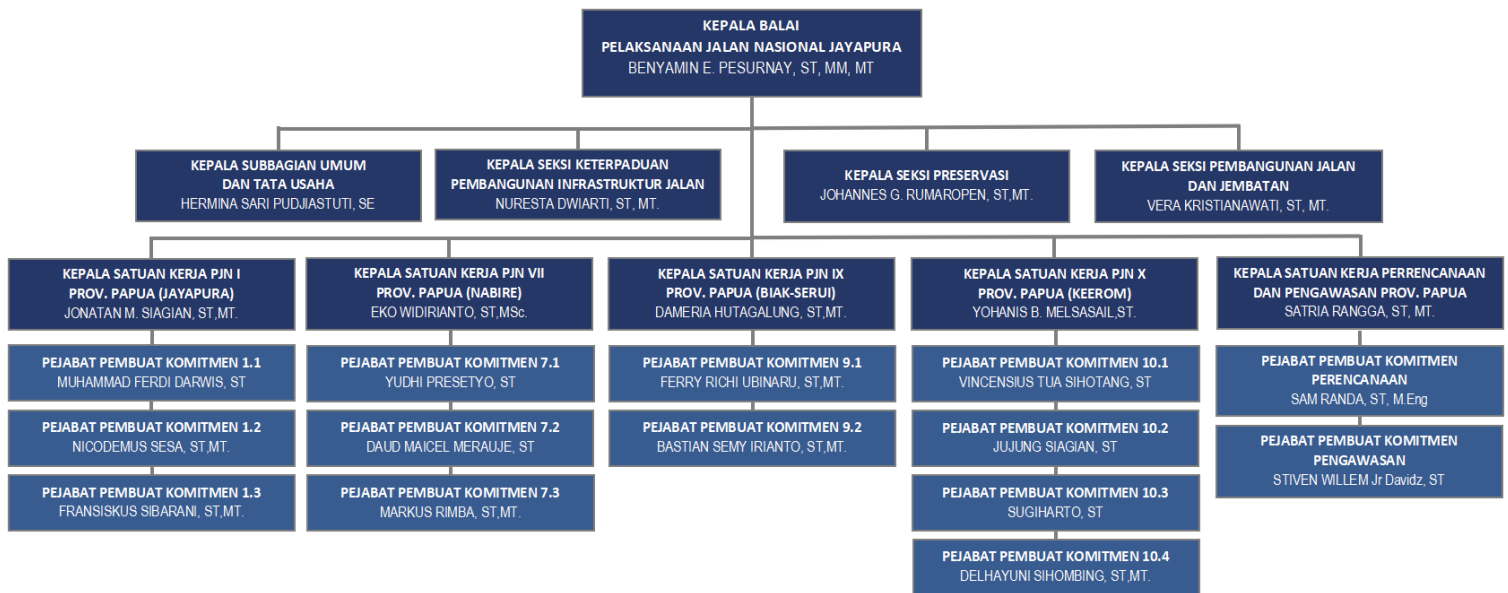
KEPALA BALAI
PELAKSANAAN JALAN NASIONAL JAYAPURA
BENYAMIN E. PESURNAY, ST, MM, MT

KEPALA SUBBAGIAN UMUM
DAN TATA USAHA
HERMINA SARI PUDJIASTUTI, SE

KEPALA SEKSI KETERPADUAN
PEMBANGUNAN INFRASTRUKTUR JALAN
NURESTA DWIARTI, ST, MT.

KEPALA SEKSI PRESERVASI
JOHANNES G. RUMAROPEN, ST,MT.

KEPALA SEKSI PEMBANGUNAN JALAN
DAN JEMBATAN
VERA KRISTIANAWATI, ST, MT.

KEPALA SATUAN KERJA PJN I
PROV. PAPUA (JAYAPURA)
JONATAN M. SIAGIAN, ST,MT.

PEJABAT PEMBUAT KOMITMEN 1.1
MUHAMMAD FERDI DARWIS, ST

PEJABAT PEMBUAT KOMITMEN 1.2
NICODEMUS SESA, ST,MT.

PEJABAT PEMBUAT KOMITMEN 1.3
FRANSISKUS SIBARANI, ST,MT.

KEPALA SATUAN KERJA PJN VII
PROV. PAPUA (NABIRE)
EKO WIDIRIANTO, ST,MSc.

PEJABAT PEMBUAT KOMITMEN 7.1
YUDHI PRESETYO, ST

PEJABAT PEMBUAT KOMITMEN 7.2
DAUD MAICEL MERAUJE, ST

PEJABAT PEMBUAT KOMITMEN 7.3
MARKUS RIMBA, ST,MT.

KEPALA SATUAN KERJA PJN IX
PROV. PAPUA (BIAK-SERUI)
DAMERIA HUTAGALUNG, ST,MT.

PEJABAT PEMBUAT KOMITMEN 9.1
FERRY RICHI UBINARU, ST,MT.

PEJABAT PEMBUAT KOMITMEN 9.2
BASTIAN SEMY IRIANTO, ST,MT.

KEPALA SATUAN KERJA PJN X
PROV. PAPUA (KEEROM)
YOHANIS B. MELSASAIL,ST.

PEJABAT PEMBUAT KOMITMEN 10.1
VINCENSIUS TUA SIHOTANG, ST

PEJABAT PEMBUAT KOMITMEN 10.2
JUJUNG SIAGIAN, ST

PEJABAT PEMBUAT KOMITMEN 10.3
SUGIHARTO, ST

PEJABAT PEMBUAT KOMITMEN 10.4
DELHAYUNI SIHOMBING, ST,MT.

KEPALA SATUAN KERJA PERRENCANAAN
DAN PENGAWASAN PROV. PAPUA
SATRIA RANGGA, ST, MT.

PEJABAT PEMBUAT KOMITMEN
PERENCANAAN
SAM RANDA, ST, M.Eng

PEJABAT PEMBUAT KOMITMEN
PENGAWASAN
STIVEN WILLEM Jr Davidz, ST